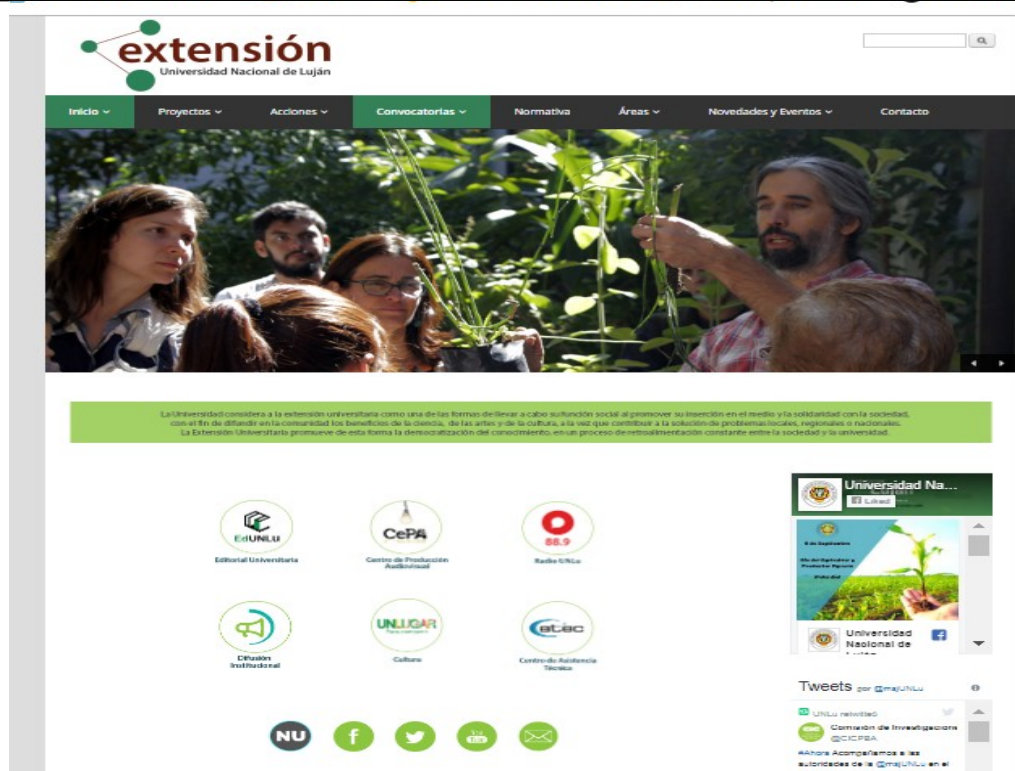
extensión
Universidad Nacional de Luján

Inicio ⌄ Proyectos ⌄ Acciones ⌄ Convocatorias ⌄ Normativa Áreas ⌄ Novedades y Eventos ⌄ Contacto

La Universidad considera a la extensión universitaria como una de las formas de llevar a cabo su función social al promover su inserción en el medio y la solidaridad con la sociedad, con el fin de difundir en la comunidad los beneficios de la ciencia, de las artes y de la cultura, a la vez que contribuir a la solución de problemas locales, regionales o nacionales. La Extensión Universitaria promueve de esta forma la democratización del conocimiento, en un proceso de retroalimentación constante entre la sociedad y la universidad.

EdUNLu
Editorial Universitaria

CePA
Centro de Producción Audiovisual

88.9
Radio UNLu

Difusión Institucional

UNLUGAR
Cultura

etec
Centro de Asistencia Técnica

Universidad Na...
Liked

Universidad Nacional de Luján

Tweets por @unlu

UNLu retwitteó
Comisión de Investigaciones @CICPBA
#Ahora Acompañamos a las autoridades de la @unlu en el

NU